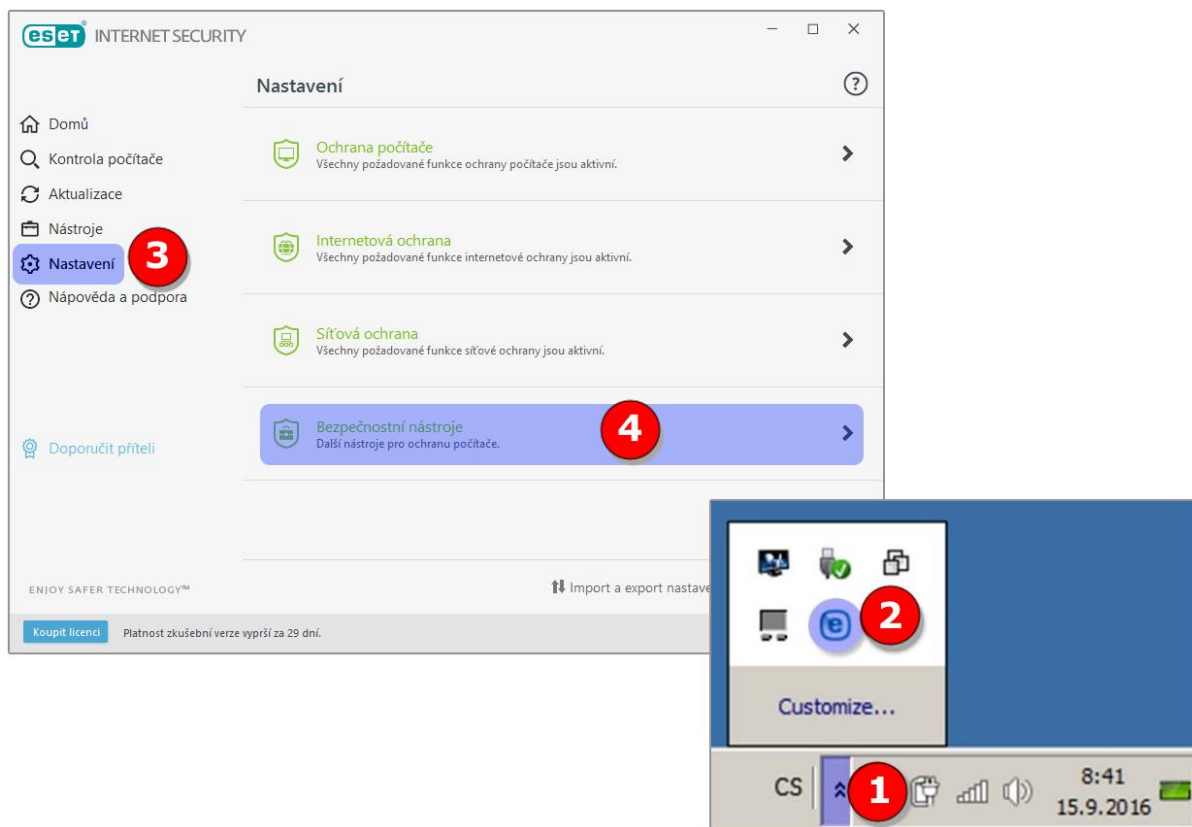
eset INTERNET SECURITY

Nastavení

Domů
Kontrola počítače
Aktualizace
Nástroje
Nastavení 3
Nápověda a podpora

Ochrana počítače
Všechny požadované funkce ochrany počítače jsou aktivní.

Internetová ochrana
Všechny požadované funkce internetové ochrany jsou aktivní.

Síťová ochrana
Všechny požadované funkce síťové ochrany jsou aktivní.

Bezpečnostní nástroje 4
Další nástroje pro ochranu počítače.

Doporučit příteli

ENJOY SAFER TECHNOLOGY™

Import a export nastave

Koupit licenci
Platnost zkušební verze vyprší za 29 dní.

2

Customize...

CS 1 8:41 15.9.2016